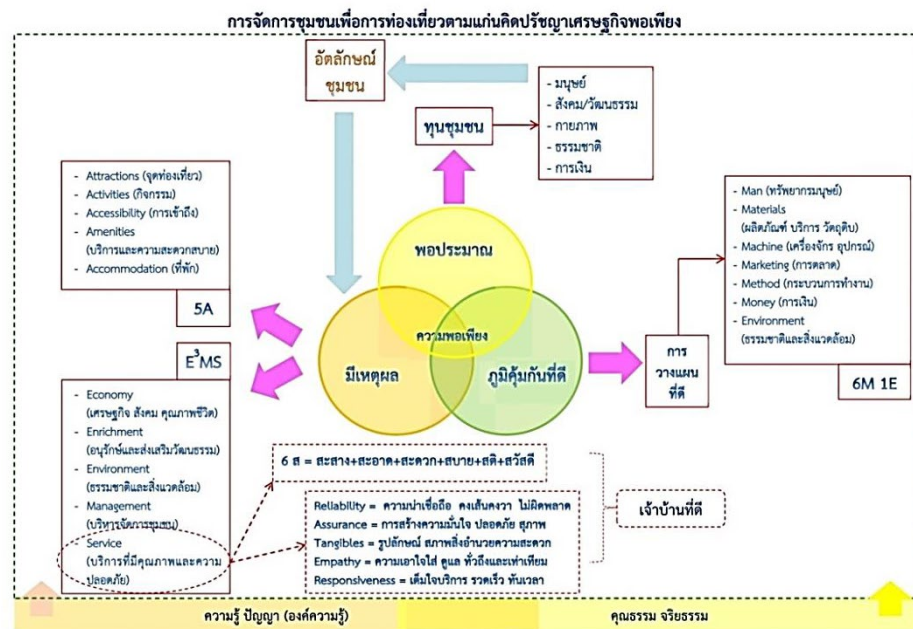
การจัดการชุมชนเพื่อการท่องเที่ยวตามแก่นคิดปรัชญาเศรษฐกิจพอเพียง

อัตลักษณ์ชุมชน

ทุนชุมชน

- มนุษย์
- สังคม/วัฒนธรรม
- กายภาพ
- ธรรมชาติ
- การเงิน

- Attractions (จุดท่องเที่ยว)
- Activities (กิจกรรม)
- Accessibility (การเข้าถึง)
- Amenities (บริการและความสะดวกสบาย)
- Accommodation (ที่พัก)

5A

$E^3MS$

- Economy (เศรษฐกิจ สังคม คุณภาพชีวิต)
- Enrichment (อนุรักษ์และส่งเสริมวัฒนธรรม)
- Environment (ธรรมชาติและสิ่งแวดล้อม)
- Management (บริหารจัดการชุมชน)
- Service (บริการที่มีคุณภาพและความปลอดภัย)

พอประมาณ

ความพอเพียง

มีเหตุผล

ภูมิคุ้มกันที่ดี

การวางแผนที่ดี

- Man (ทรัพยากรมนุษย์)
- Materials (ผลิตภัณฑ์ บริการ วัตถุดิบ)
- Machine (เครื่องจักร อุปกรณ์)
- Marketing (การตลาด)
- Method (กระบวนการทำงาน)
- Money (การเงิน)
- Environment (ธรรมชาติและสิ่งแวดล้อม)

6M 1E

6 ส = สะสาง+สะอาด+สะดวก+สบาย+สติ+สวัสดี

Reliability = ความน่าเชื่อถือ คงเส้นคงวา ไม่ผิดพลาด
Assurance = การสร้างความมั่นใจ ปลอดภัย สุภาพ
Tangibles = รูปลักษณ์ สภาพสิ่งอำนวยความสะดวก
Empathy = ความเอาใจใส่ ดูแล ทั่วถึงและเท่าเทียม
Responsiveness = เต็มใจบริการ รวดเร็ว ทันเวลา

เจ้าบ้านที่ดี

ความรู้ ปัญญา (องค์ความรู้)

คุณธรรม จริยธรรม